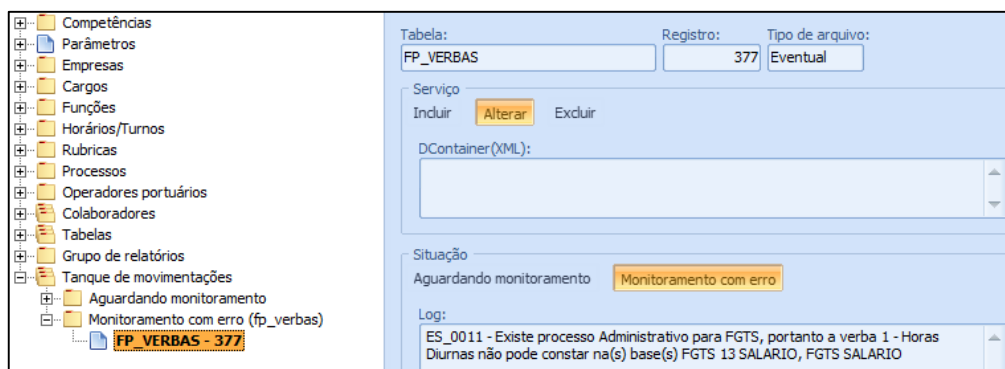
Competências
Parâmetros
Empresas
Cargos
Funções
Horários/Turnos
Rubricas
Processos
Operadores portuários
Colaboradores
Tabelas
Grupo de relatórios
Tanque de movimentações
Aguardando monitoramento
Monitoramento com erro (fp_verbas)
FP_VERBAS - 377

Tabela:
FP_VERBAS
Registro:
377
Tipo de arquivo:
Eventual

Serviço
Incluir
Alterar
Excluir

DContainer(XML):

Situação
Aguardando monitoramento
Monitoramento com erro

Log:
ES_0011 - Existe processo Administrativo para FGTS, portanto a verba 1 - Horas Diurnas não pode constar na(s) base(s) FGTS 13 SALARIO, FGTS SALARIO